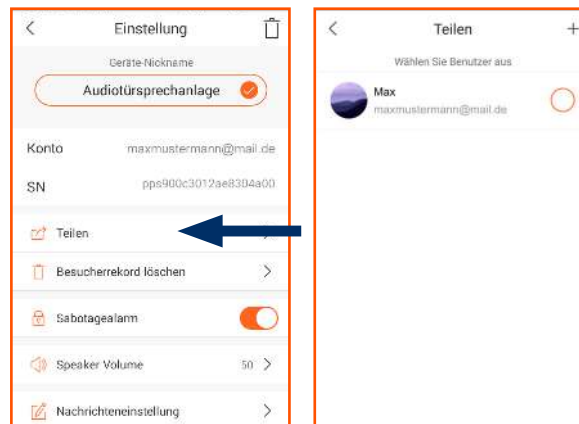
Einstellung

Geräte-Nickname

Audiotürsprechanlage

Konto maxmustermann@mail.de

SN pps900c3012ae8304a00

Teilen

Besucherrekord löschen

Sabotagealarm

Speaker Volume 50

Nachrichteneinstellung

Teilen

Wählen Sie Benutzer aus

Max
maxmustermann@mail.de